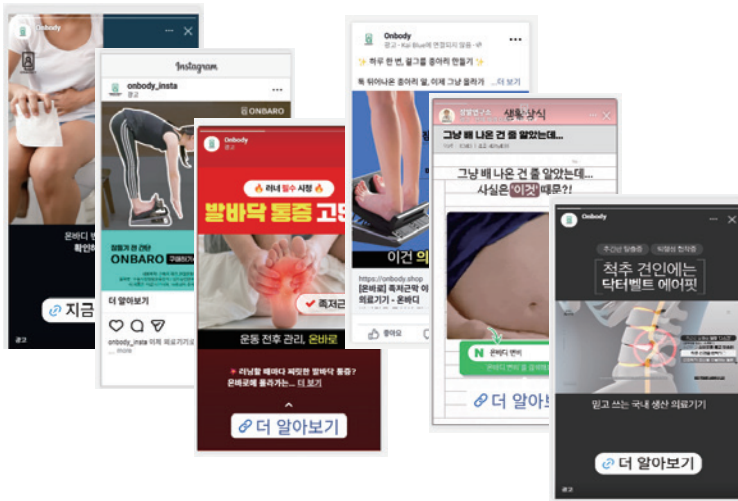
Onbody
온바디 변
확인하
지금
광고

Instagram
onbody_insta
ONBARO
ONBARO
더 알아보기
onbody_insta 이제 의료기기로
... more

Onbody
광고
🔥 러너 필수 시청 🔥
발바닥 통증 고
족저근
운동 전후 관리, 온바로
🔸 러닝할 때마다 찌릿한 발바닥 통증?
온바로에 올라가는... 더 보기
더 알아보기

Onbody
광고
✨ 하루 한 번, 밟고를 좋아하 한들기 ✨
톡 튀어나온 좋아라 말, 이제 그냥 물러나 ... 더 보기
이건 의
https://onbody.shop
[온바로] 족저근막 이
의료기기 - 온바디
좋아요

생활상식
그냥 배 나온 건 줄 알았는데...
그냥 배 나온 건 줄 알았는데..
사실은 '이것' 때문?!
온바디 벤이
더 알아보

Onbody
광고
척추 견인에는
닥터벨트 에어핏
믿고 쓰는 국내 생산 의료기기
더 알아보기
광고